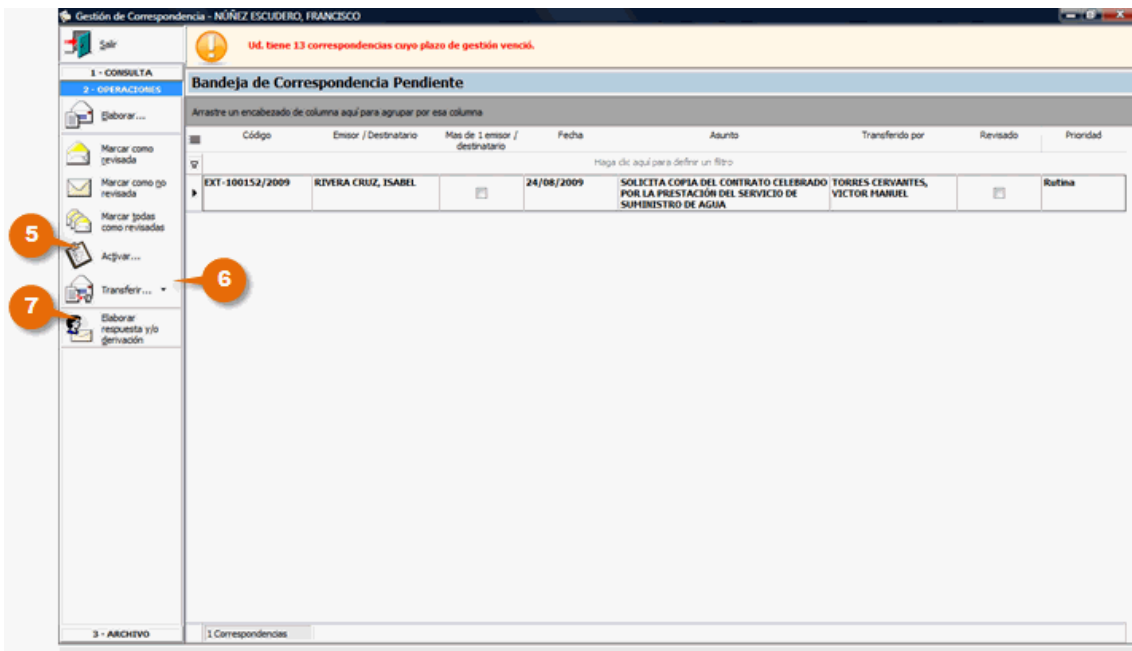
Gestión de Correspondencia - NÚÑEZ ESCUDERO, FRANCISCO

Salir

Ud. tiene 13 correspondencias cuyo plazo de gestión venció.

1 - CONSULTA
2 - OPERACIONES

Elaborar...

Marcar como revisada

Marcar como no revisada

Marcar todas como revisadas

5

Activar...

6

Transferir...

7

Elaborar respuesta y/o derivación

3 - ARCHIVO

Bandeja de Correspondencia Pendiente

Arrastre un encabezado de columna aquí para agrupar por esa columna

| Código | Emisor / Destinatario | Mas de 1 emisor / destinatario | Fecha | Asunto | Transferido por | Revisado | Prioridad |
|---|---|---|---|---|---|---|---|
| Haga clic aquí para definir un filtro | | | | | | | |
| EXT-100152/2009 | RIVERA CRUZ, ISABEL | | 24/08/2009 | SOLICITA COPIA DEL CONTRATO CELEBRADO POR LA PRESTACIÓN DEL SERVICIO DE SUMINISTRO DE AGUA | TORRES CERVANTES, VICTOR MANUEL | | Rutina |

1 Correspondencias